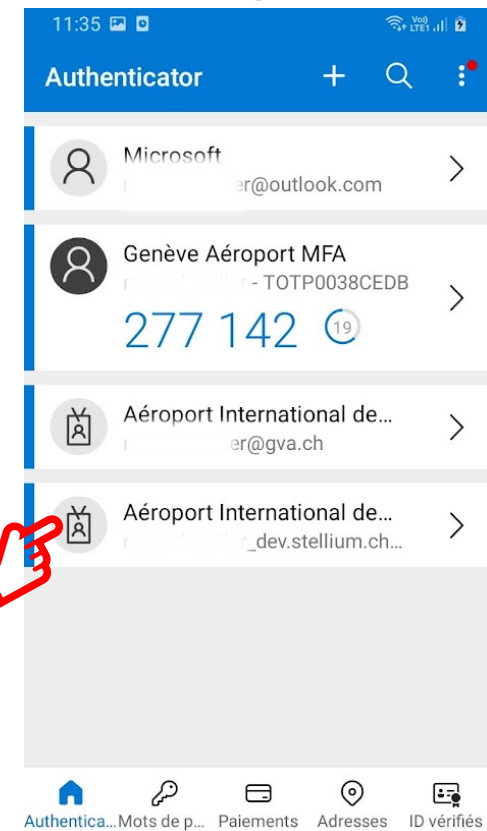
11:35

Authenticator

Microsoft
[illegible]er@outlook.com

Genève Aéroport MFA
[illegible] - TOTP0038CEDB
277 142 19

Aéroport International de...
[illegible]er@gva.ch

Aéroport International de...
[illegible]_dev.stellium.ch...

Authentica... Mots de p... Paiements Adresses ID vérifiés